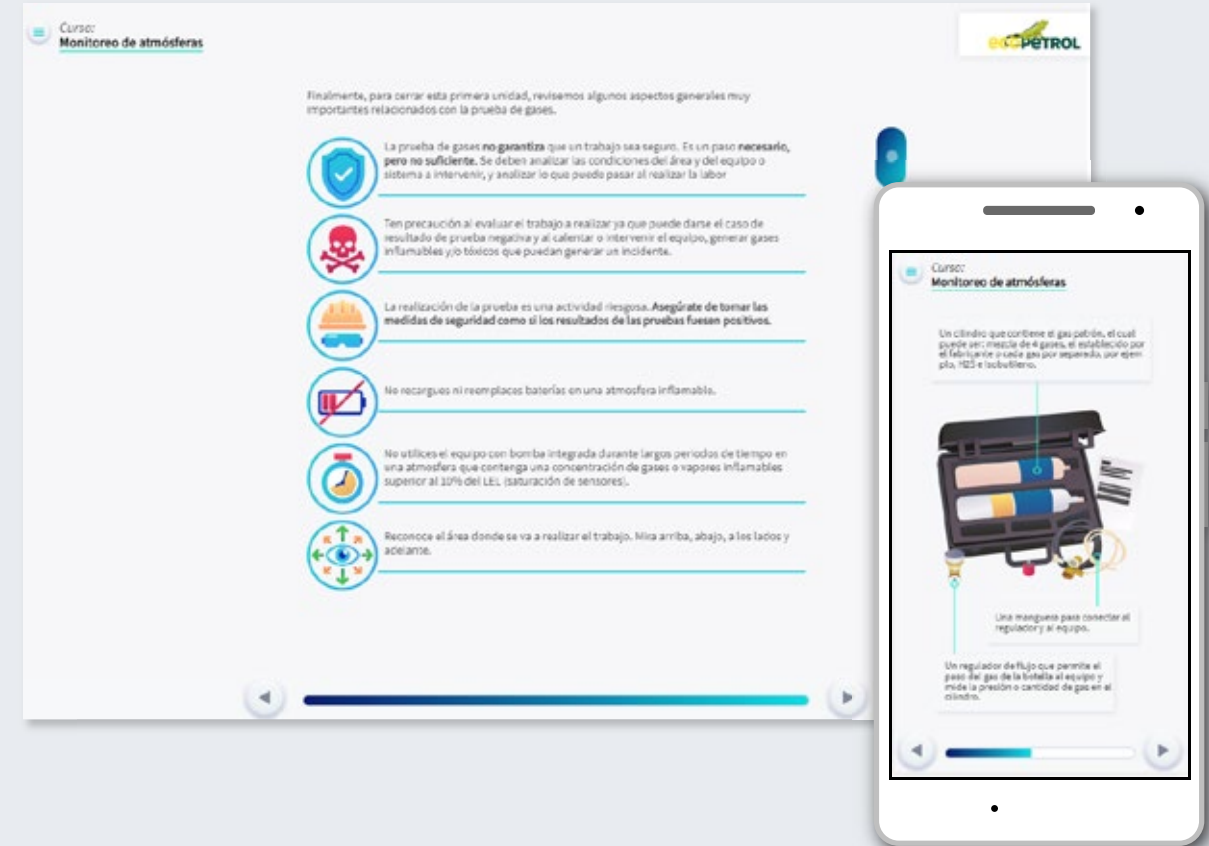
Curso:
Monitoreo de atmósferas

ECOPETROL

Finalmente, para cerrar esta primera unidad, revisemos algunos aspectos generales muy importantes relacionados con la prueba de gases.

La prueba de gases no garantiza que un trabajo sea seguro. Es un paso necesario, pero no suficiente. Se deben analizar las condiciones del área y del equipo o sistema a intervenir, y analizar lo que puede pasar al realizar la labor

Ten precaución al evaluar el trabajo a realizar ya que puede darse el caso de resultado de prueba negativa y al calentar o intervenir el equipo, generar gases inflamables y/o tóxicos que puedan generar un incidente.

La realización de la prueba es una actividad riesgosa. Asegúrate de tomar las medidas de seguridad como si los resultados de las pruebas fuesen positivos.

No recargues ni reemplaces baterías en una atmosfera inflamable.

No utilices el equipo con bomba integrada durante largos periodos de tiempo en una atmosfera que contenga una concentración de gases o vapores inflamables superior al 10% del LEL (saturación de sensores).

Reconoce el área donde se va a realizar el trabajo. Mira arriba, abajo, a los lados y adelante.

Curso:
Monitoreo de atmósferas

Un cilindro que contiene el gas patrón, el cual puede ser: mezcla de 4 gases, el establecido por el fabricante o cada gas por separado, por ejemplo, H2S e isobutileno.

Una manguera para conectar al regulador y al equipo.

Un regulador de flujo que permite el paso del gas de la botella al equipo y mide la presión o cantidad de gas en el cilindro.